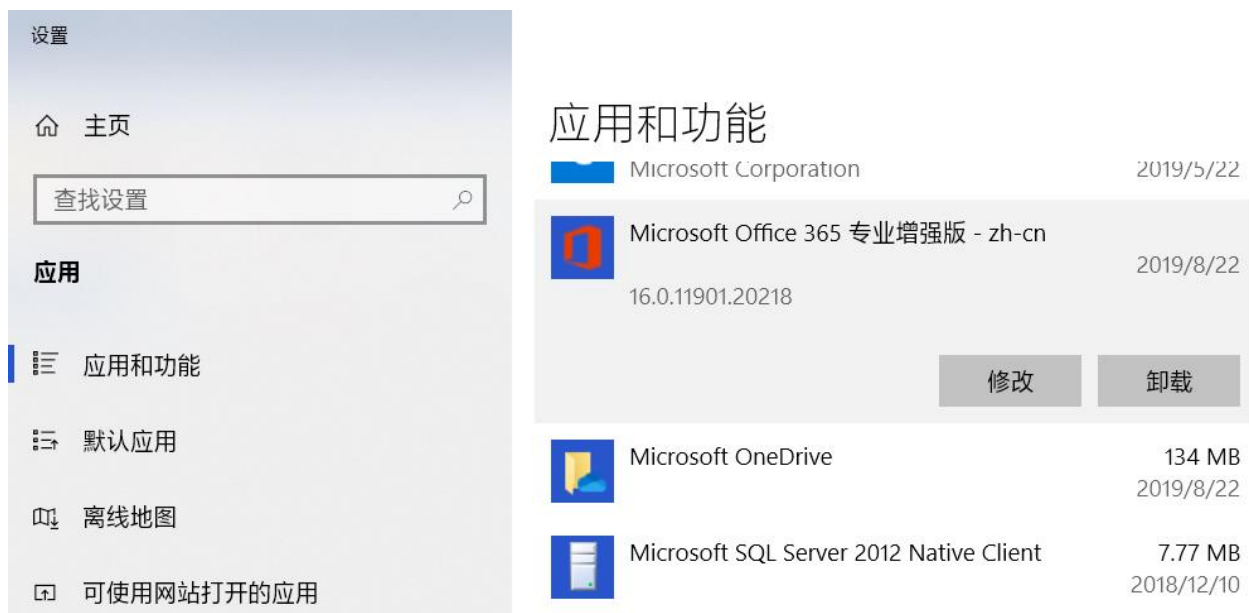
设置

主页

查找设置

应用

应用和功能

默认应用

离线地图

可使用网站打开的应用

应用和功能

Microsoft Corporation 2019/5/22

Microsoft Office 365 专业增强版 - zh-cn
2019/8/22
16.0.11901.20218

修改 卸载

Microsoft OneDrive 134 MB
2019/8/22

Microsoft SQL Server 2012 Native Client 7.77 MB
2018/12/10